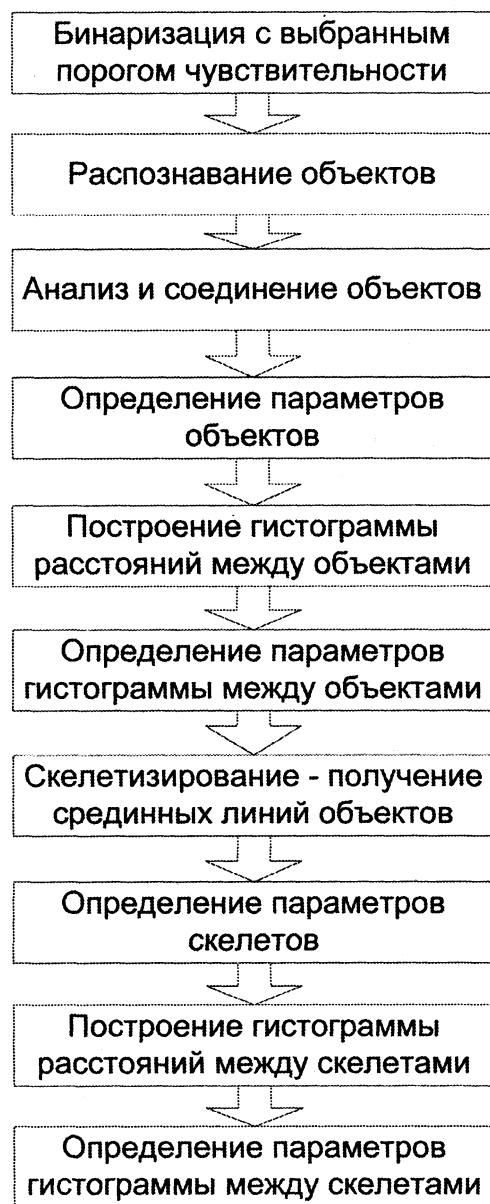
Бинаризация с выбранным порогом чувствительности

Распознавание объектов

Анализ и соединение объектов

Определение параметров объектов

Построение гистограммы расстояний между объектами

Определение параметров гистограммы между объектами

Скелетизирование - получение срединных линий объектов

Определение параметров скелетов

Построение гистограммы расстояний между скелетами

Определение параметров гистограммы между скелетами